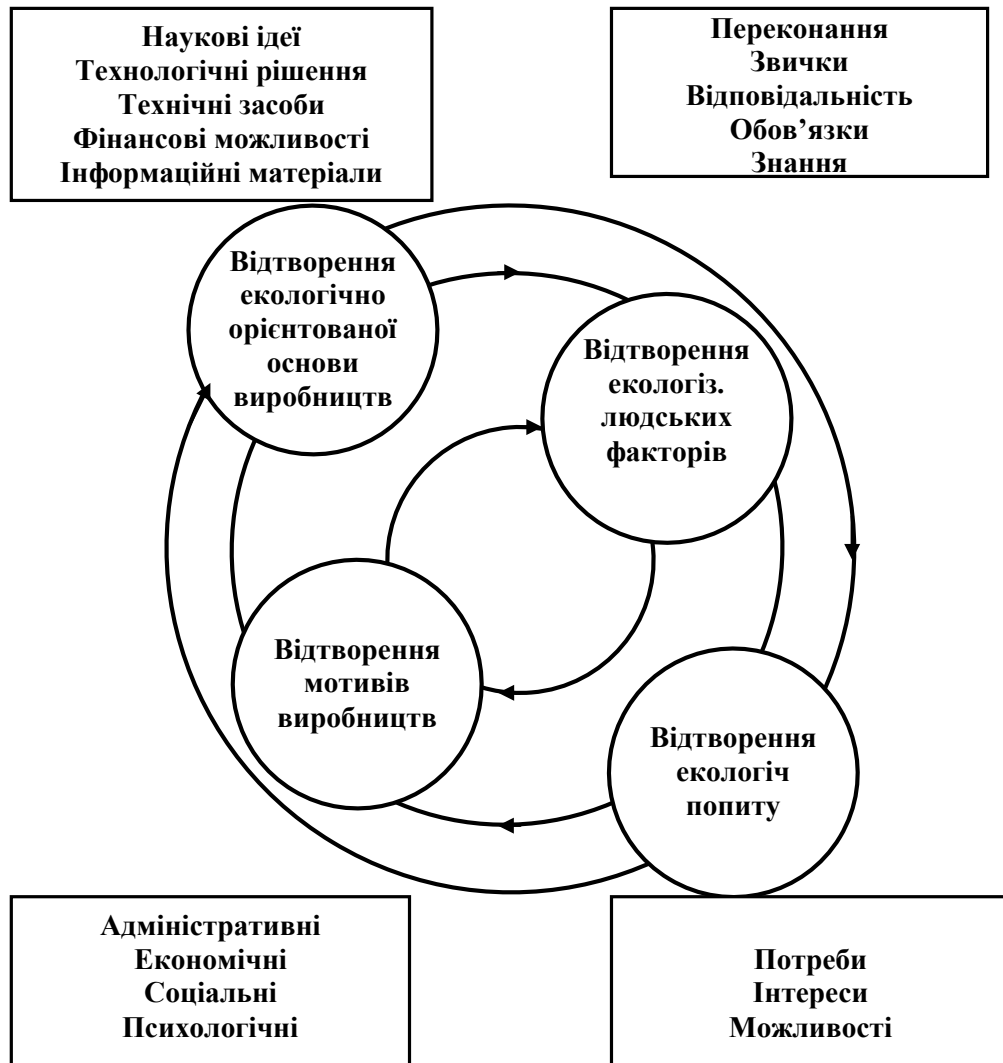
Наукові ідеї
Технологічні рішення
Технічні засоби
Фінансові можливості
Інформаційні матеріали

Переконання
Звички
Відповідальність
Обов'язки
Знання

Відтворення екологічно орієнтованої основи виробництв

Відтворення екологіз. людських факторів

Відтворення мотивів виробництв

Відтворення екологіч попиту

Адміністративні
Економічні
Соціальні
Психологічні

Потреби
Інтереси
Можливості